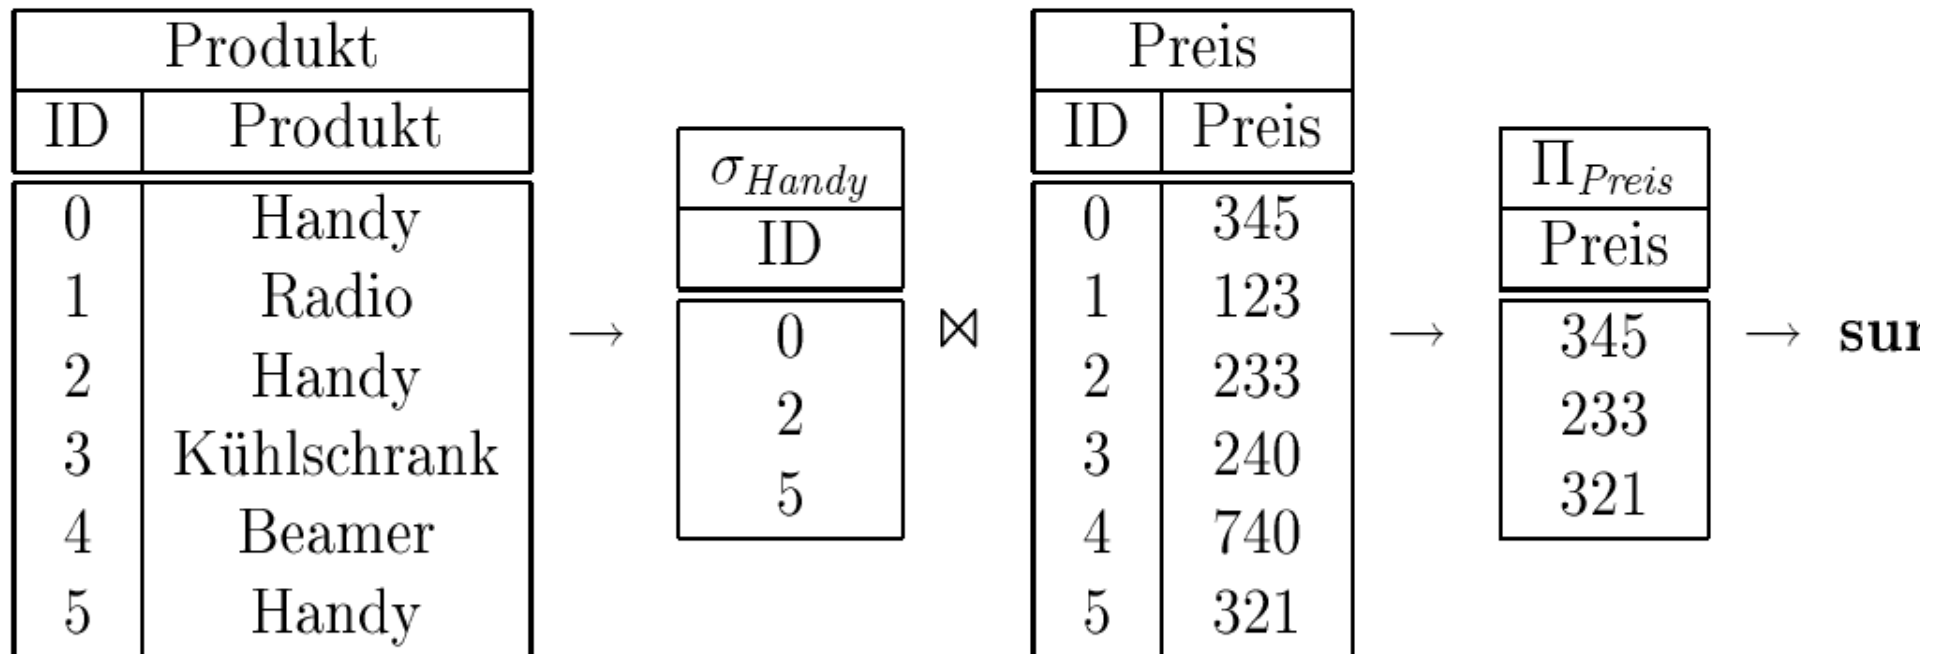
| Produkt | |
|---|---|
| ID | Produkt |
| 0 | Handy |
| 1 | Radio |
| 2 | Handy |
| 3 | Kühlschrank |
| 4 | Beamer |
| 5 | Handy |

$\rightarrow$

| $\sigma_{Handy}$ |
|---|
| ID |
| 0 |
| 2 |
| 5 |

$\bowtie$

| Preis | |
|---|---|
| ID | Preis |
| 0 | 345 |
| 1 | 123 |
| 2 | 233 |
| 3 | 240 |
| 4 | 740 |
| 5 | 321 |

$\rightarrow$

| $\Pi_{Preis}$ |
|---|
| Preis |
| 345 |
| 233 |
| 321 |

$\rightarrow$ **su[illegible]**